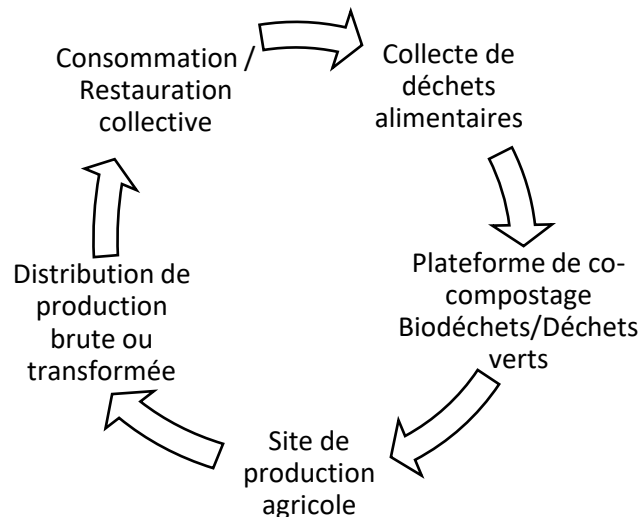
Consommation / Restauration collective

Collecte de déchets alimentaires

Plateforme de co-compostage Biodéchets/Déchets verts

Site de production agricole

Distribution de production brute ou transformée